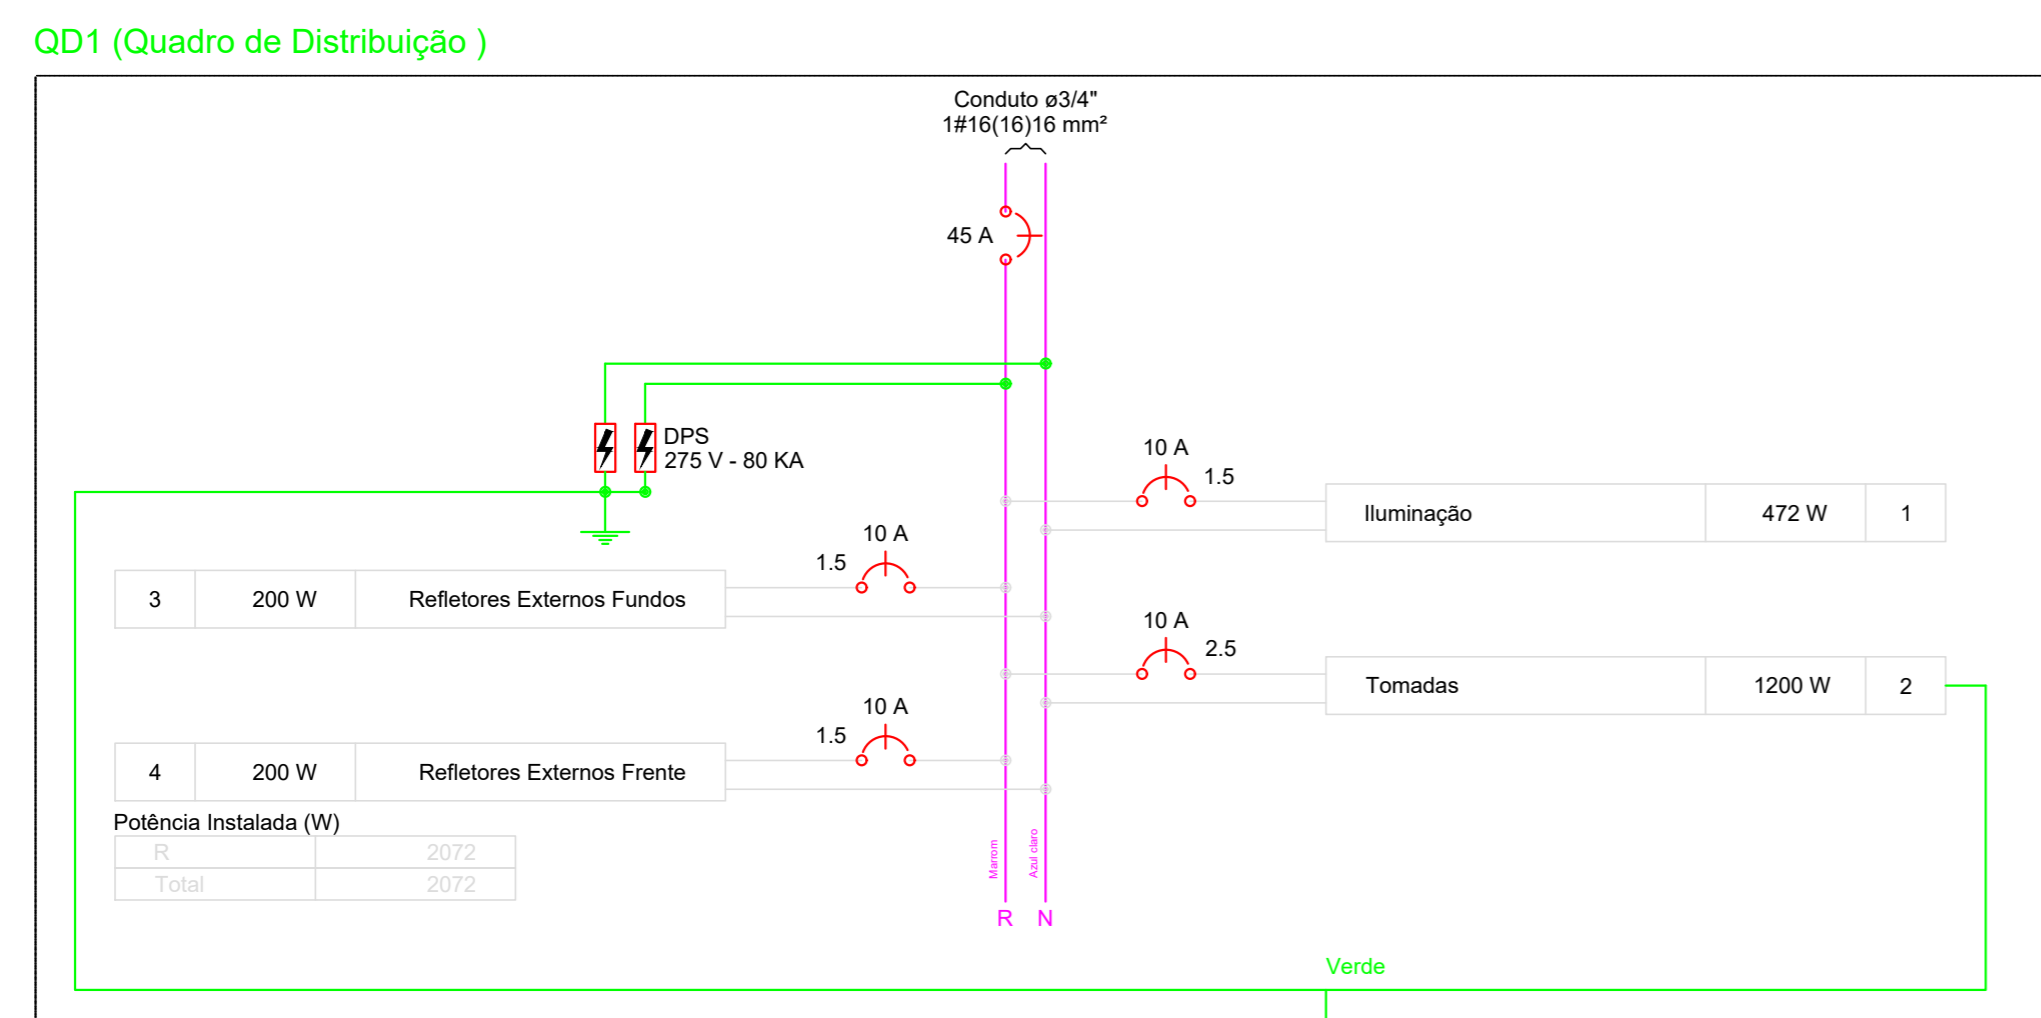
QD1 (Quadro de Distribuição )

Conduto ø3/4"
1#16(16)16 mm²

45 A

DPS
275 V - 80 KA

10 A
1.5

| Iluminação | 472 W | 1 |
|---|---|---|

10 A
1.5

| 3 | 200 W | Refletores Externos Fundos |
|---|---|---|

10 A
2.5

| Tomadas | 1200 W | 2 |
|---|---|---|

10 A
1.5

| 4 | 200 W | Refletores Externos Frente |
|---|---|---|

Potência Instalada (W)

| R | 2072 |
|---|---|
| Total | 2072 |

Marrom
Azul claro
R N

Verde